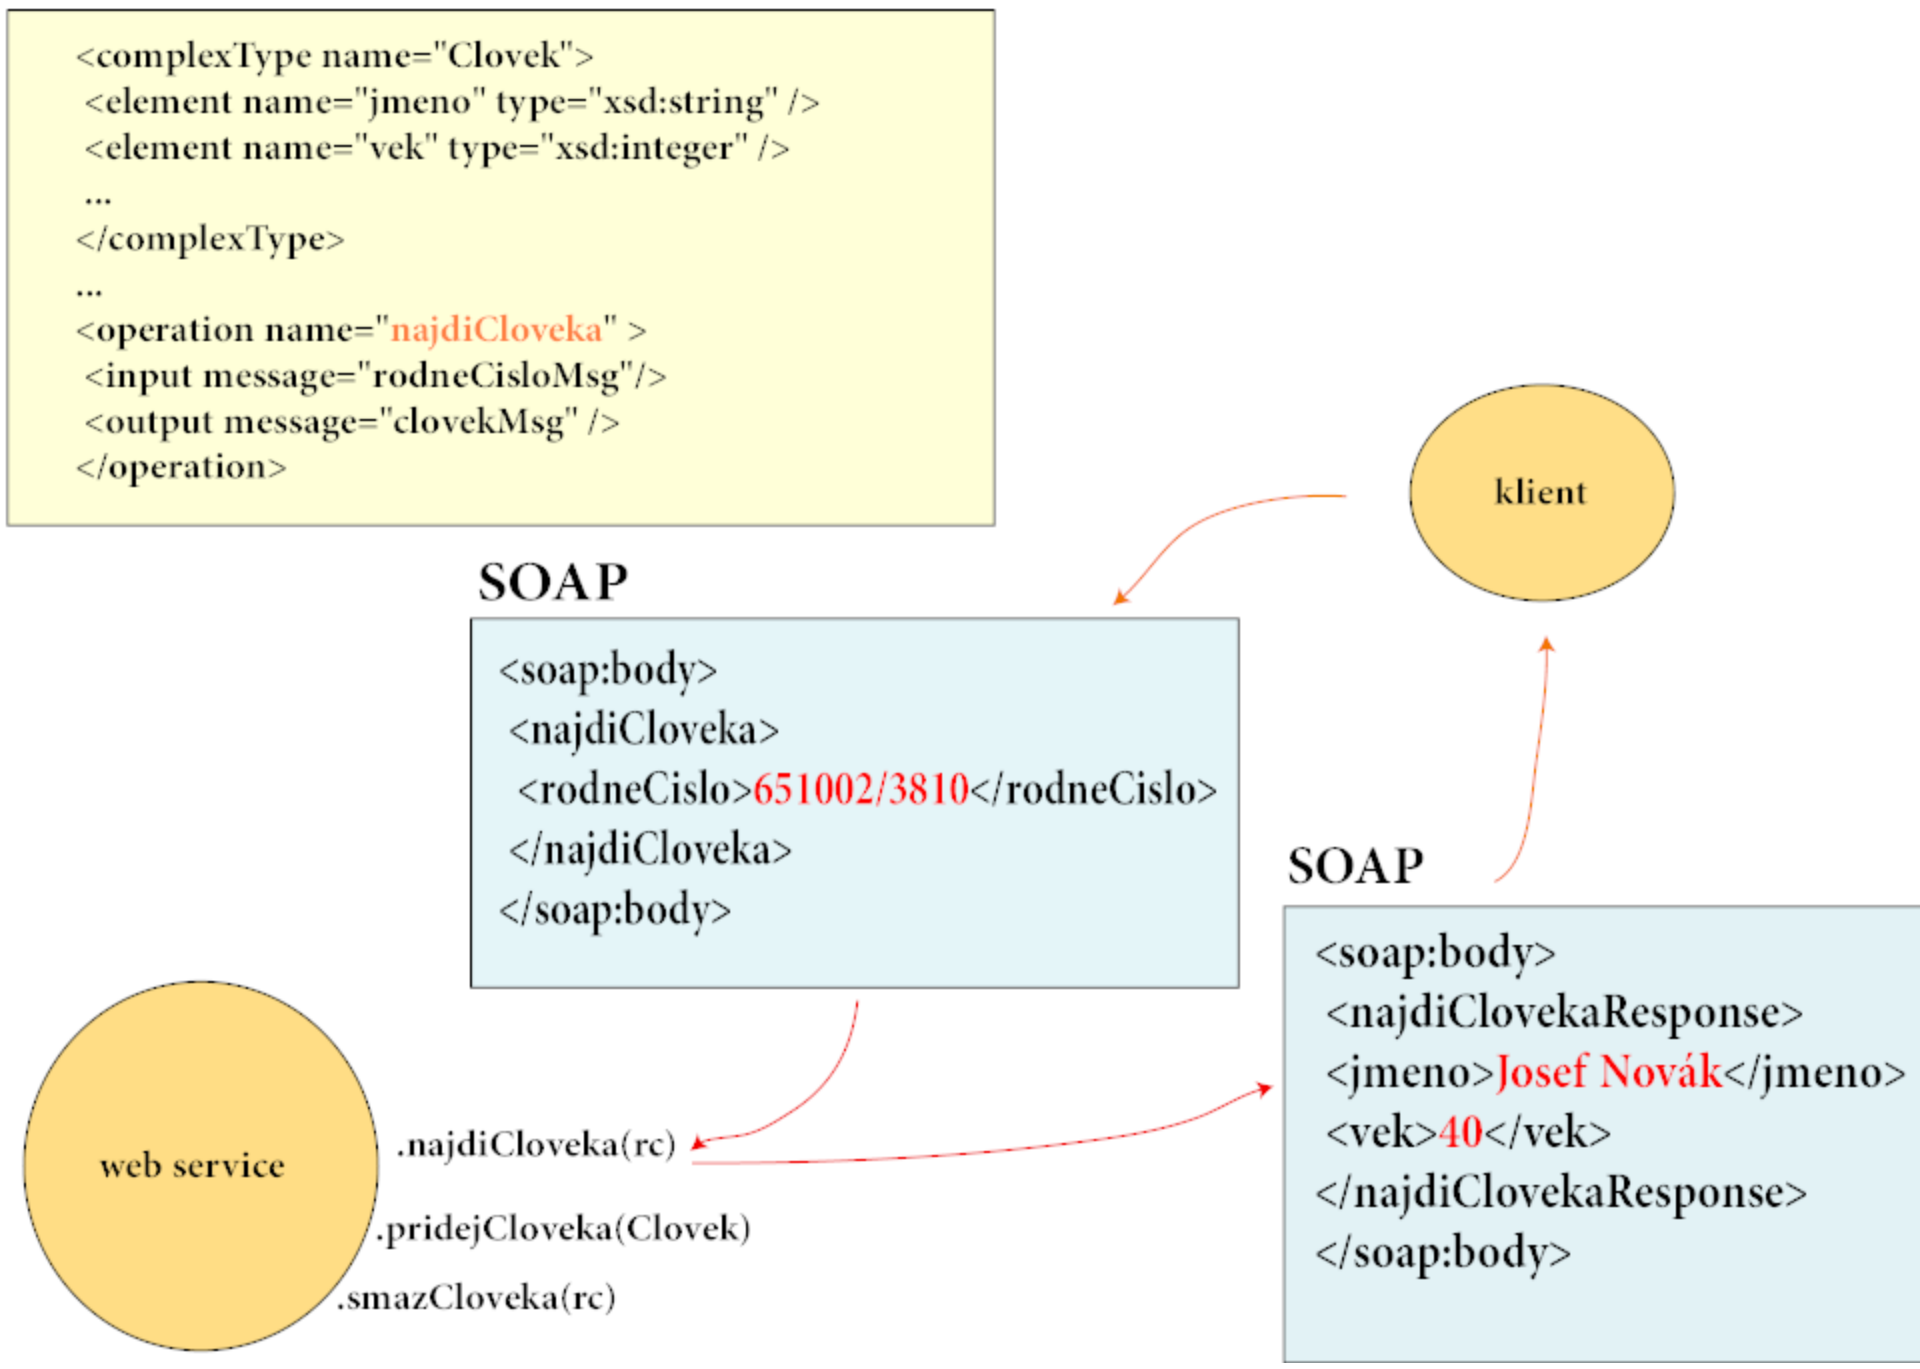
<complexType name="Clovek">
<element name="jmeno" type="xsd:string" />
<element name="vek" type="xsd:integer" />
...
</complexType>
...
<operation name="najdiCloveka" >
<input message="rodneCisloMsg"/>
<output message="clovekMsg" />
</operation>

klient

SOAP

<soap:body>
<najdiCloveka>
<rodneCislo>651002/3810</rodneCislo>
</najdiCloveka>
</soap:body>

SOAP

<soap:body>
<najdiClovekaResponse>
<jmeno>Josef Novák</jmeno>
<vek>40</vek>
</najdiClovekaResponse>
</soap:body>

web service

.najdiCloveka(rc)

.pridejCloveka(Clovek)

.smazCloveka(rc)